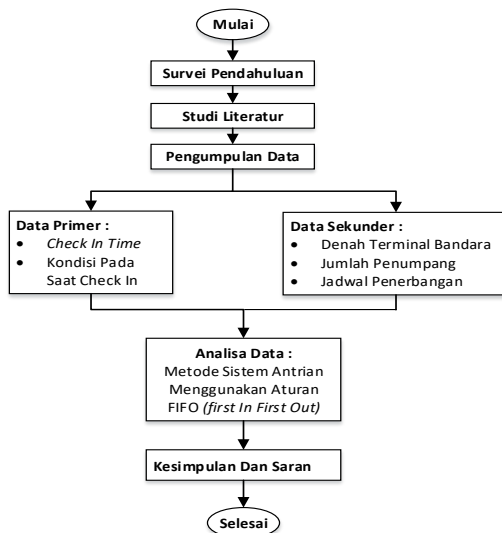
Mulai

Survei Pendahuluan

Studi Literatur

Pengumpulan Data

Data Primer :
- Check In Time
- Kondisi Pada Saat Check In

Data Sekunder :
- Denah Terminal Bandara
- Jumlah Penumpang
- Jadwal Penerbangan

Analisa Data :
Metode Sistem Antrian Menggunakan Aturan FIFO (first In First Out)

Kesimpulan Dan Saran

Selesai